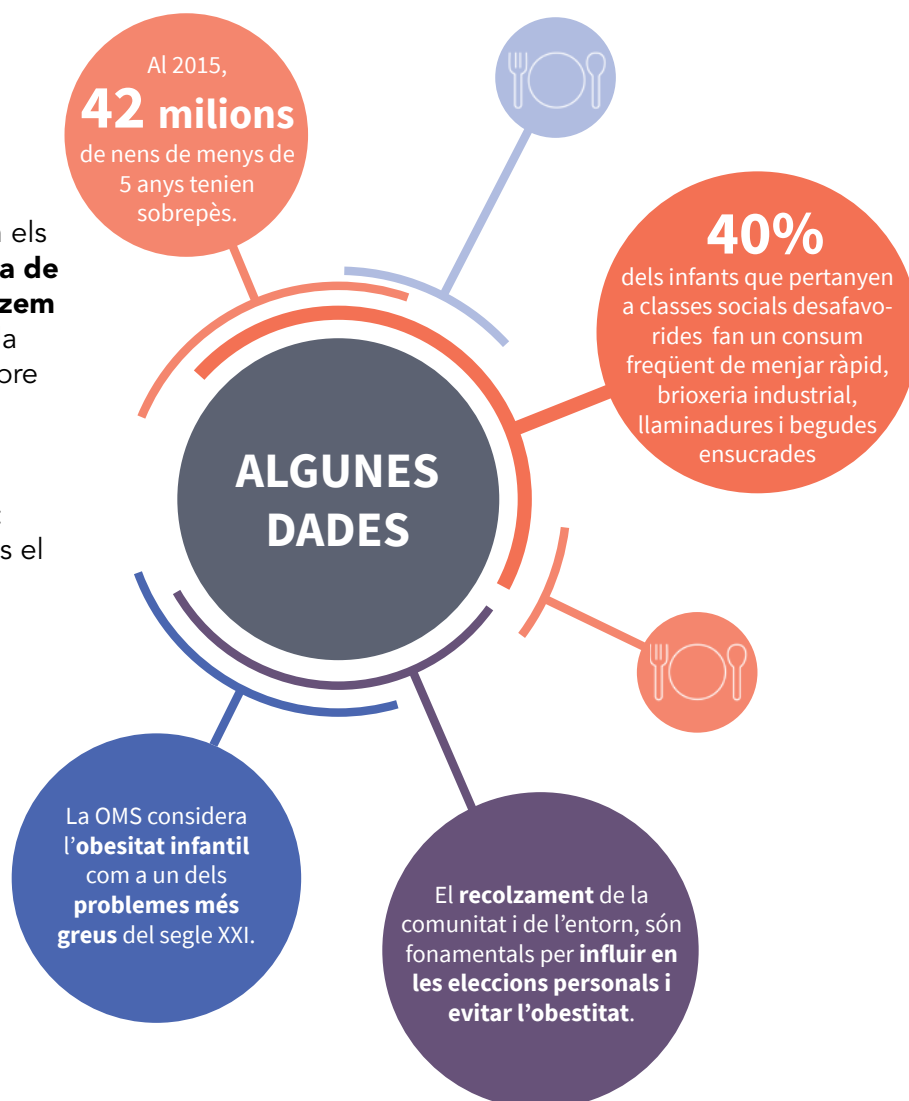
n els
a de
zem
a
ore

:
s el

Al 2015,
42 milions
de nens de menys de 5 anys tenien sobrepès.

40%
dels infants que pertanyen a classes socials desafavorides fan un consum freqüent de menjar ràpid, brioxeria industrial, llaminadures i begudes ensucrades

ALGUNES DADES

La OMS considera l'obesitat infantil com a un dels problemes més greus del segle XXI.

El recolzament de la comunitat i de l'entorn, són fonamentals per influir en les eleccions personals i evitar l'obestitat.